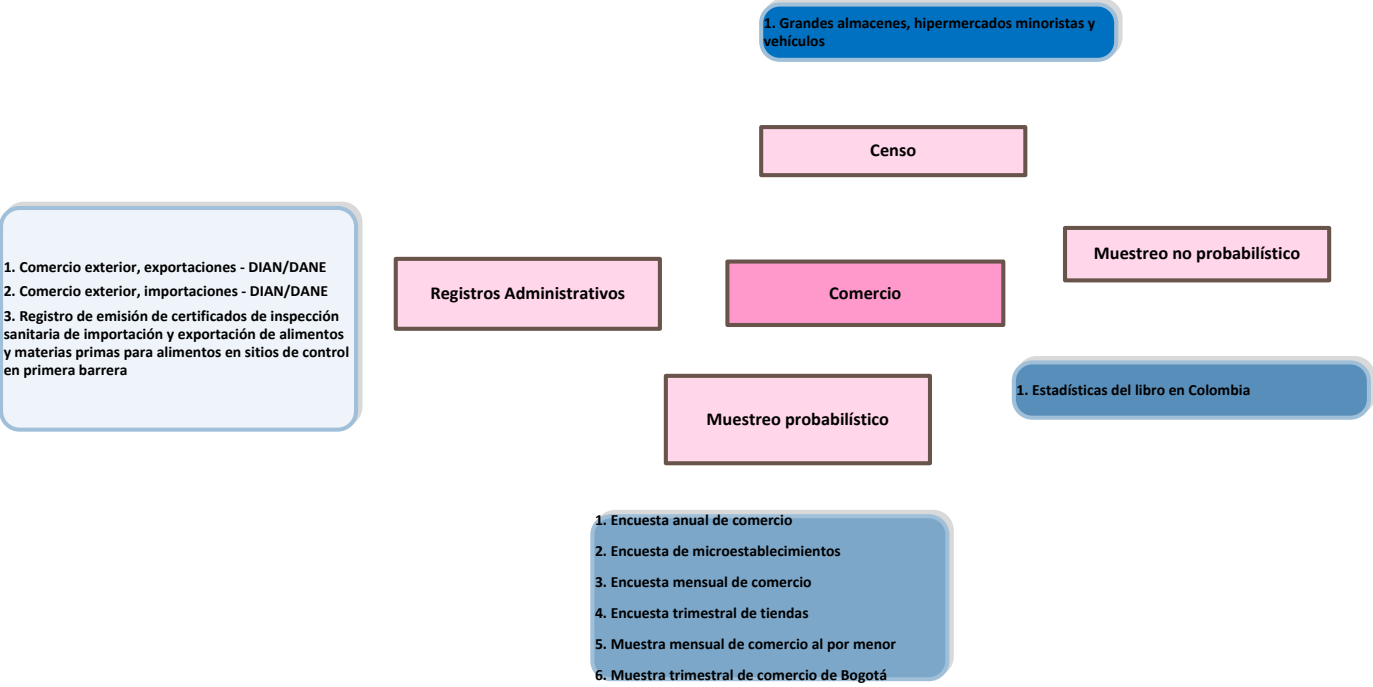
1. Grandes almacenes, hipermercados minoristas y vehículos

Censo

1. Comercio exterior, exportaciones - DIAN/DANE
2. Comercio exterior, importaciones - DIAN/DANE
3. Registro de emisión de certificados de inspección sanitaria de importación y exportación de alimentos y materias primas para alimentos en sitios de control en primera barrera

Registros Administrativos

Comercio

Muestreo no probabilístico

1. Estadísticas del libro en Colombia

Muestreo probabilístico

1. Encuesta anual de comercio
2. Encuesta de microestablecimientos
3. Encuesta mensual de comercio
4. Encuesta trimestral de tiendas
5. Muestra mensual de comercio al por menor
6. Muestra trimestral de comercio de Bogotá